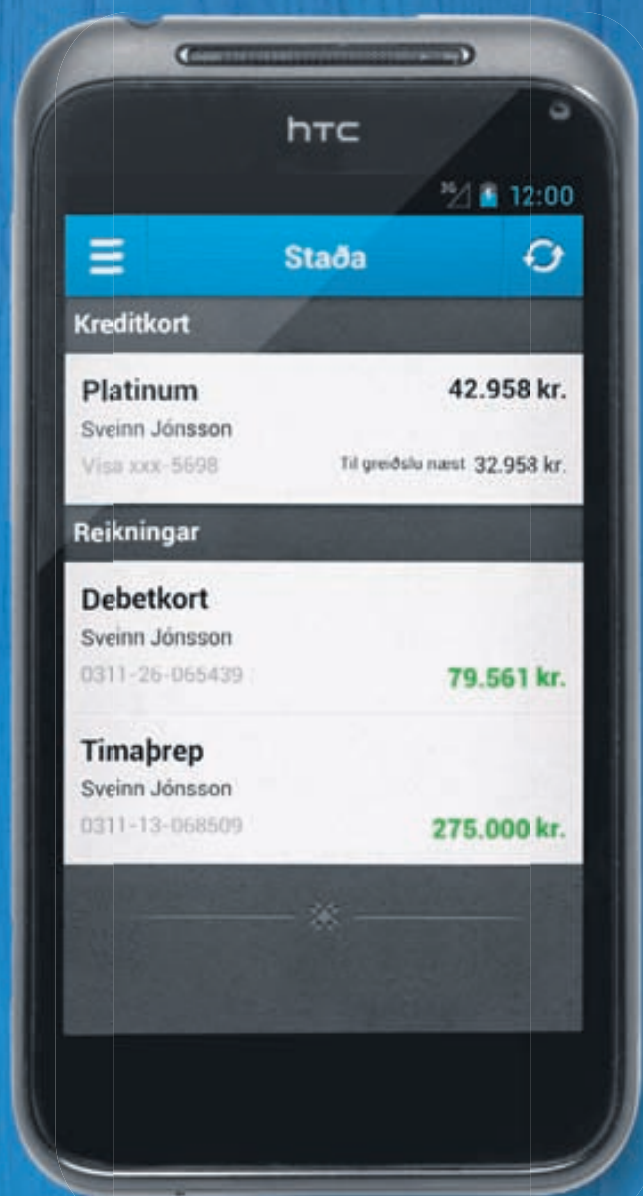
htc

3G 12:00

Staða

Kreditkort

Platinum 42.958 kr.
Sveinn Jónsson
Visa xxx-5698 Til greiðslu næst 32.958 kr.

Reikningar

Debetkort
Sveinn Jónsson
0311-26-065439 79.561 kr.

Tímaþrep
Sveinn Jónsson
0311-13-068509 275.000 kr.